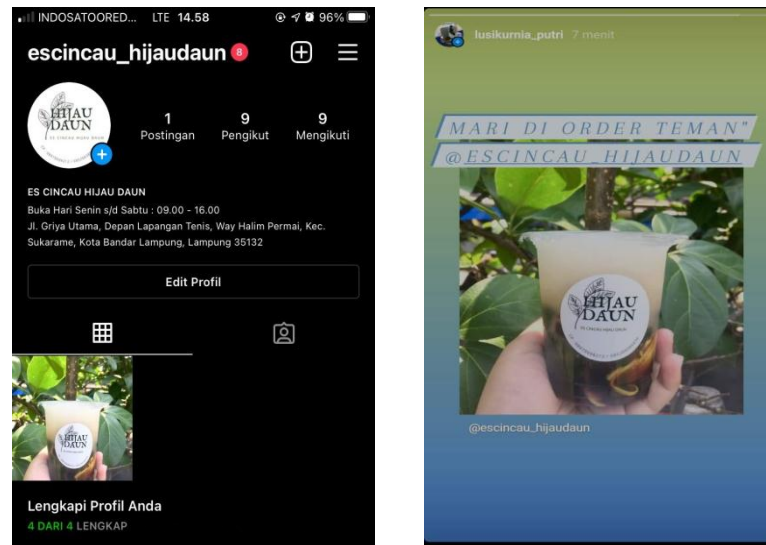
INDOSATOORED... LTE 14.58 96%

escincau_hijaudaun 8

HIJAU DAUN

1 Postingan
9 Pengikut
9 Mengikuti

ES CINCAU HIJAU DAUN
Buka Hari Senin s/d Sabtu : 09.00 - 16.00
Jl. Griya Utama, Depan Lapangan Tenis, Way Halim Permai, Kec. Sukarame, Kota Bandar Lampung, Lampung 35132

Edit Profil

HIJAU DAUN

Lengkapi Profil Anda
4 DARI 4 LENGKAP

lusikurnia_putri 7 menit

MARI DI ORDER TEMAN"
@ESCINCAU_HIJAUDAUN

HIJAU DAUN

@escincau_hijaudaun